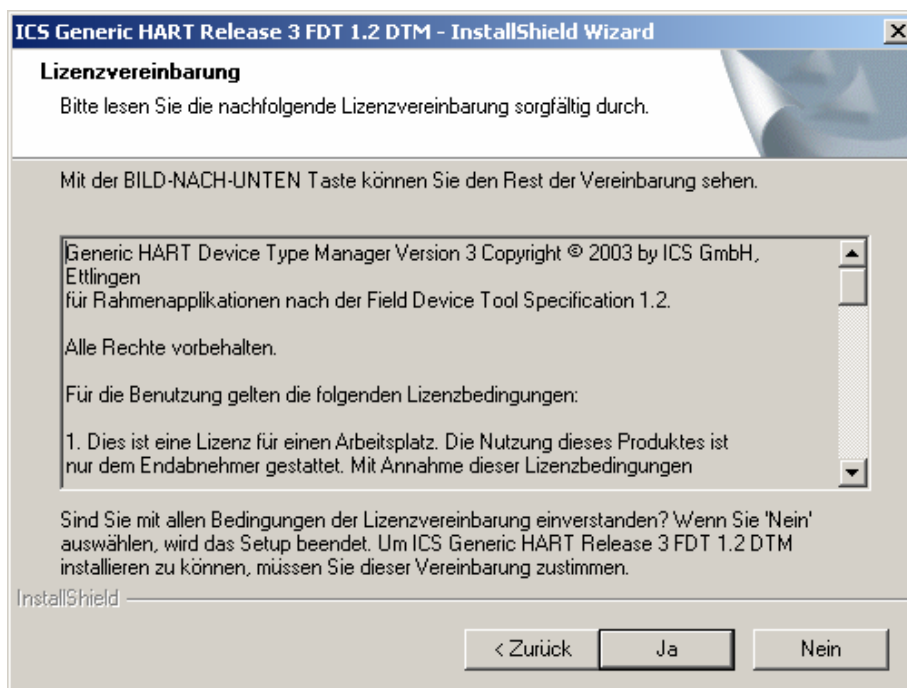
ICS Generic HART Release 3 FDT 1.2 DTM - InstallShield Wizard

Lizenzvereinbarung

Bitte lesen Sie die nachfolgende Lizenzvereinbarung sorgfältig durch.

Mit der BILD-NACH-UNTEN Taste können Sie den Rest der Vereinbarung sehen.

Generic HART Device Type Manager Version 3 Copyright © 2003 by ICS GmbH, Ettlingen
für Rahmenapplikationen nach der Field Device Tool Specification 1.2.

Alle Rechte vorbehalten.

Für die Benutzung gelten die folgenden Lizenzbedingungen:

1. Dies ist eine Lizenz für einen Arbeitsplatz. Die Nutzung dieses Produktes ist nur dem Endabnehmer gestattet. Mit Annahme dieser Lizenzbedingungen

Sind Sie mit allen Bedingungen der Lizenzvereinbarung einverstanden? Wenn Sie 'Nein' auswählen, wird das Setup beendet. Um ICS Generic HART Release 3 FDT 1.2 DTM installieren zu können, müssen Sie dieser Vereinbarung zustimmen.

InstallShield

< Zurück

Ja

Nein